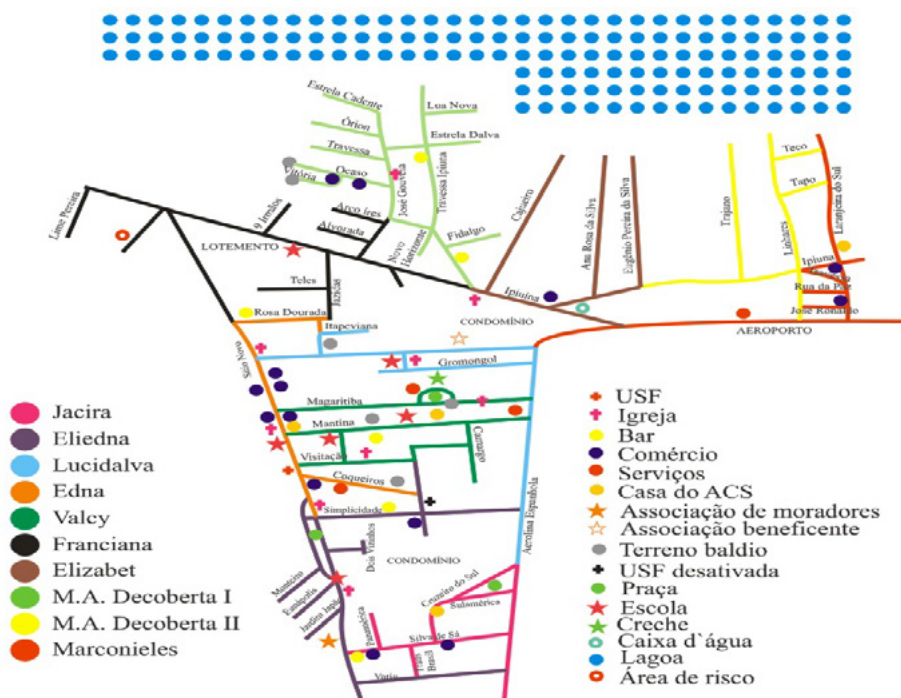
Estrela Cadente
Lua Nova
Órion
Estrela Dalva
Travessa
Vitória
Ocaso
José Geovita
Travessa Ipiúna
Arco íres
9 Irmãos
Alvorada
Novo Horizonte
Fidalgo
Cajueiro
Ana Rosa da Silva
Eugênio Pereira da Silva
Trajano
Limeira
Teco
Tapo
Lírio Limeira do Sul
Linne Pereira
LOTEMENTO
Teles
Itacoeé
Ipiuna
Ipiuna
Rua da Paz
José Ronaldo
AEROPORTO
Rosa Dourada
Itapeviana
CONDOMÍNIO
Sítio Novo
Gromongol
Magaritiba
Mantina
Camargo
Visitação
Coqueiros
Simplicidade
Acrolina Esperidiola
Dois Vizinhos
CONDOMÍNIO
Monteiro
Eunápolis
Jardim Jaguar
Cruzeiro do Sul
Sulamérica
Panamérica
Silva de Sá
Brasil
Vitória

Jacira
Eliedna
Lucidalva
Edna
Valcy
Franciana
Elizabet
M.A. Decoberta I
M.A. Decoberta II
Marconieles

USF
Igreja
Bar
Comércio
Serviços
Casa do ACS
Associação de moradores
Associação beneficente
Terreno baldio
USF desativada
Praça
Escola
Creche
Caixa d`água
Lagoa
Área de risco